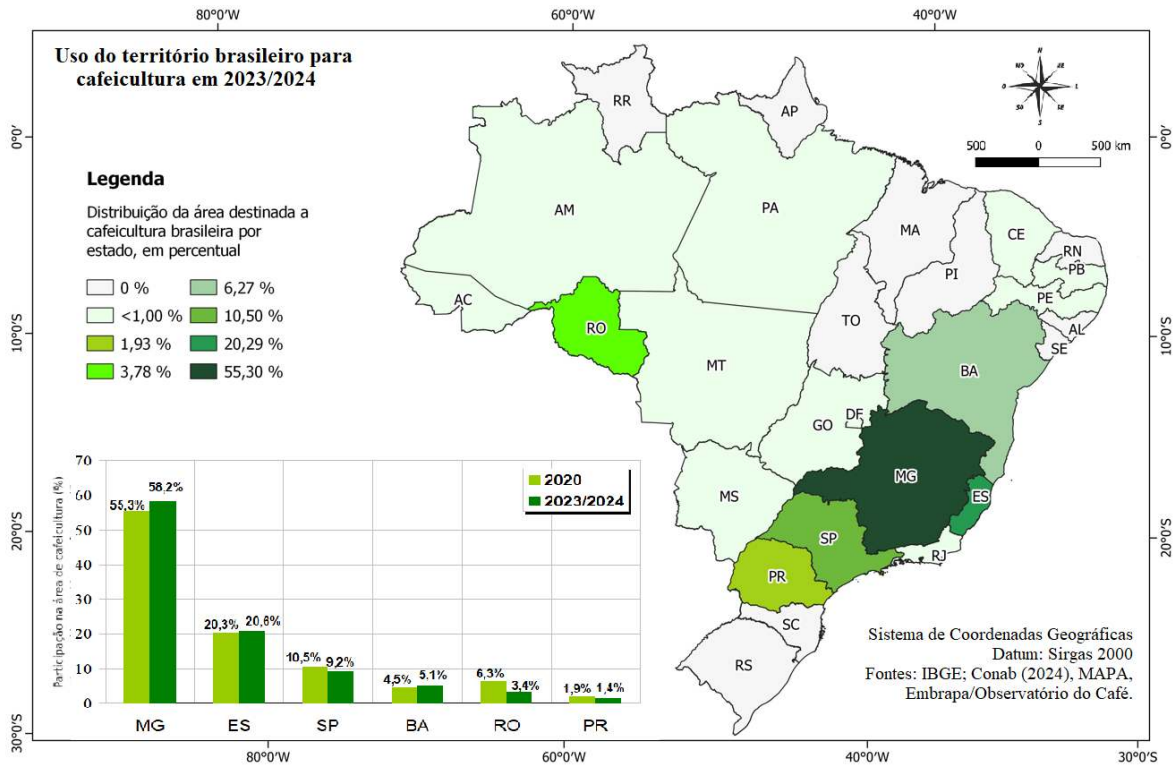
80°0'W

60°0'W

40°0'W

Uso do território brasileiro para cafeicultura em 2023/2024

0°0'

0°0'

500 0 500 km

Legenda

Distribuição da área destinada a cafeicultura brasileira por estado, em percentual

0 %
<1,00 %
1,93 %
3,78 %
6,27 %
10,50 %
20,29 %
55,30 %

RR
AP
AM
PA
MA
CE
RN
PB
PE
AL
SE
PI
AC
RO
TO
MT
BA
DF
GO
MG
ES
MS
SP
RJ
PR
SC
RS

10°0'S

10°0'S

20°0'S

20°0'S

30°0'S

30°0'S

Participação na área de cafeicultura (%)

70
60
50
40
30
20
10
0

2020
2023/2024

55,3%
58,2%
20,3%
20,8%
10,5%
9,2%
4,5%
5,1%
6,3%
3,4%
1,9%
1,4%

MG
ES
SP
BA
RO
PR

Sistema de Coordenadas Geográficas
Datum: Sirgas 2000
Fontes: IBGE; Conab (2024), MAPA, Embrapa/Observatório do Café.

80°0'W

60°0'W

40°0'W

30°0'S